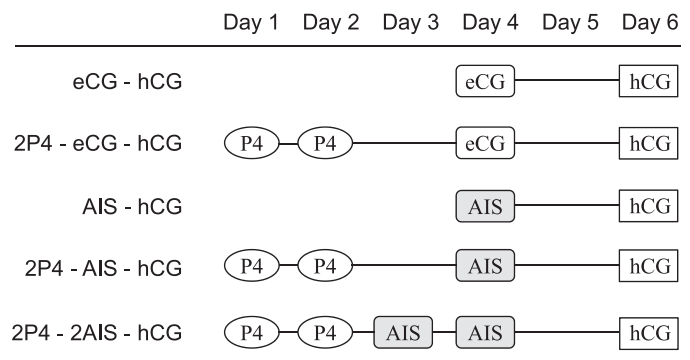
| | Day 1 | Day 2 | Day 3 | Day 4 | Day 5 | Day 6 |
|---|---|---|---|---|---|---|
| eCG - hCG | | | | eCG | | hCG |
| 2P4 - eCG - hCG | P4 | P4 | | eCG | | hCG |
| AIS - hCG | | | | AIS | | hCG |
| 2P4 - AIS - hCG | P4 | P4 | | AIS | | hCG |
| 2P4 - 2AIS - hCG | P4 | P4 | AIS | AIS | | hCG |